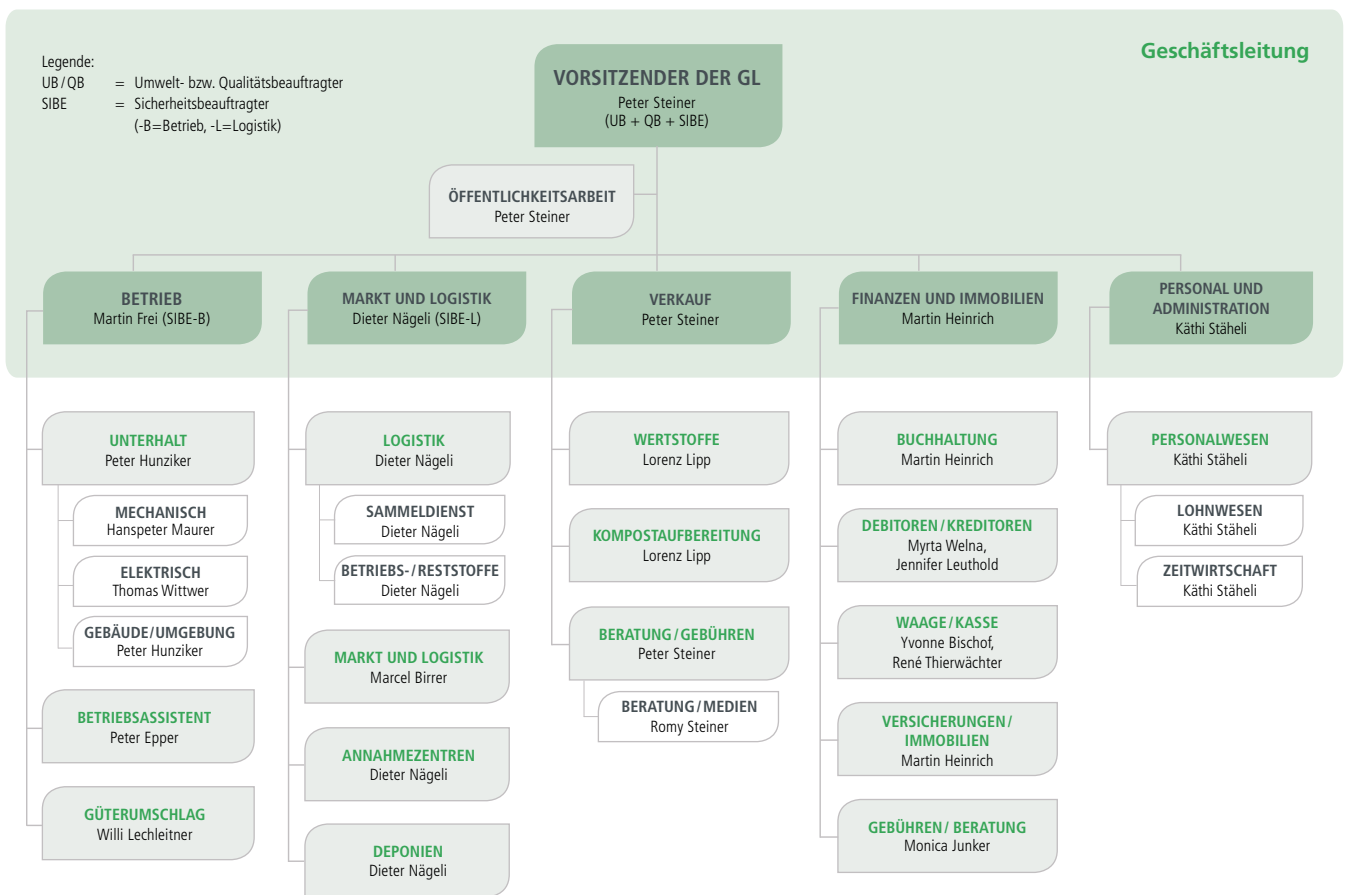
Legende:
UB / QB = Umwelt- bzw. Qualitätsbeauftragter
SIBE = Sicherheitsbeauftragter (-B=Betrieb, -L=Logistik)

Geschäftsleitung

VORSITZENDER DER GL
Peter Steiner
(UB + QB + SIBE)

ÖFFENTLICHKEITSARBEIT
Peter Steiner

BETRIEB
Martin Frei (SIBE-B)

MARKT UND LOGISTIK
Dieter Nägeli (SIBE-L)

VERKAUF
Peter Steiner

FINANZEN UND IMMOBILIEN
Martin Heinrich

PERSONAL UND ADMINISTRATION
Käthi Stäheli

UNTERHALT
Peter Hunziker

MECHANISCH
Hanspeter Maurer

ELEKTRISCH
Thomas Wittwer

GEBÄUDE/UMGEBUNG
Peter Hunziker

BETRIEBSASSISTENT
Peter Epper

GÜTERUMSCHLAG
Willi Lechleitner

LOGISTIK
Dieter Nägeli

SAMMELDIENST
Dieter Nägeli

BETRIEBS- / RESTSTOFFE
Dieter Nägeli

MARKT UND LOGISTIK
Marcel Birrer

ANNAHMEZENTREN
Dieter Nägeli

DEPONIEN
Dieter Nägeli

WERTSTOFFE
Lorenz Lipp

KOMPOSTAUFBEREITUNG
Lorenz Lipp

BERATUNG / GEBÜHREN
Peter Steiner

BERATUNG / MEDIEN
Romy Steiner

BUCHHALTUNG
Martin Heinrich

DEBITOREN / KREDITOREN
Myrta Welna,
Jennifer Leuthold

WAAGE / KASSE
Yvonne Bischof,
René Thierwächter

VERSICHERUNGEN / IMMOBILIEN
Martin Heinrich

GEBÜHREN / BERATUNG
Monica Junker

PERSONALWESEN
Käthi Stäheli

LOHNWESEN
Käthi Stäheli

ZEITWIRTSCHAFT
Käthi Stäheli